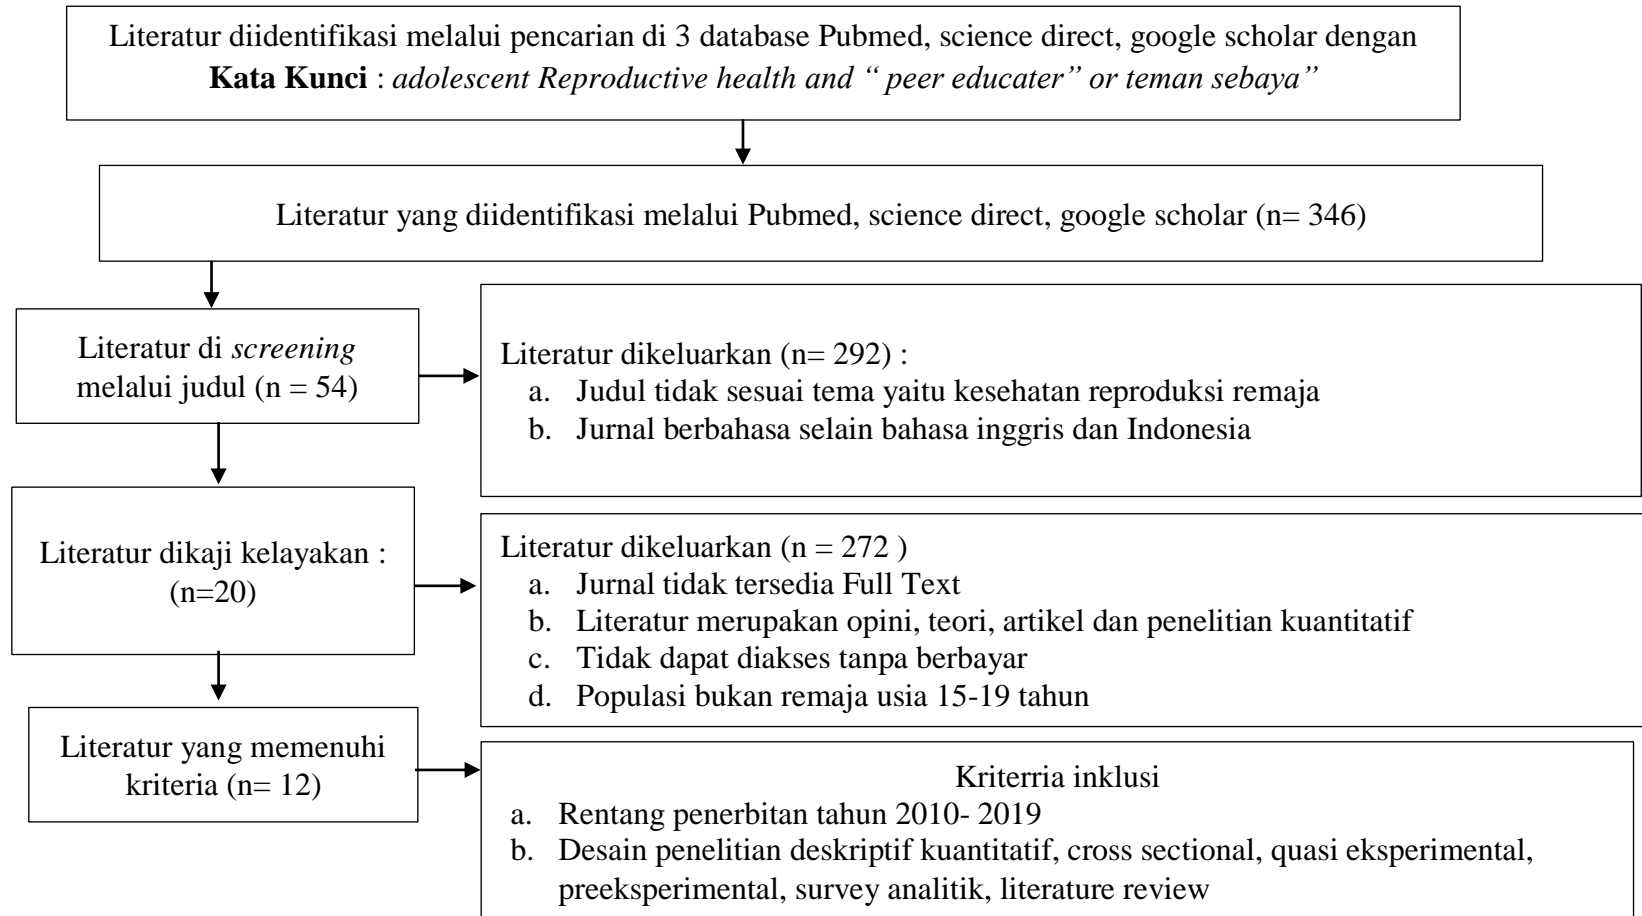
Literatur diidentifikasi melalui pencarian di 3 database Pubmed, science direct, google scholar dengan **Kata Kunci** : *adolescent Reproductive health and " peer educater" or teman sebaya"*

Literatur yang diidentifikasi melalui Pubmed, science direct, google scholar (n= 346)

Literatur di *screening* melalui judul (n = 54)

Literatur dikeluarkan (n= 292) :
a. Judul tidak sesuai tema yaitu kesehatan reproduksi remaja
b. Jurnal berbahasa selain bahasa inggris dan Indonesia

Literatur dikaji kelayakan : (n=20)

Literatur dikeluarkan (n = 272 )
a. Jurnal tidak tersedia Full Text
b. Literatur merupakan opini, teori, artikel dan penelitian kuantitatif
c. Tidak dapat diakses tanpa berbayar
d. Populasi bukan remaja usia 15-19 tahun

Literatur yang memenuhi kriteria (n= 12)

Kriterria inklusi
a. Rentang penerbitan tahun 2010- 2019
b. Desain penelitian deskriptif kuantitatif, cross sectional, quasi eksperimental, preeksperimental, survey analitik, literature review